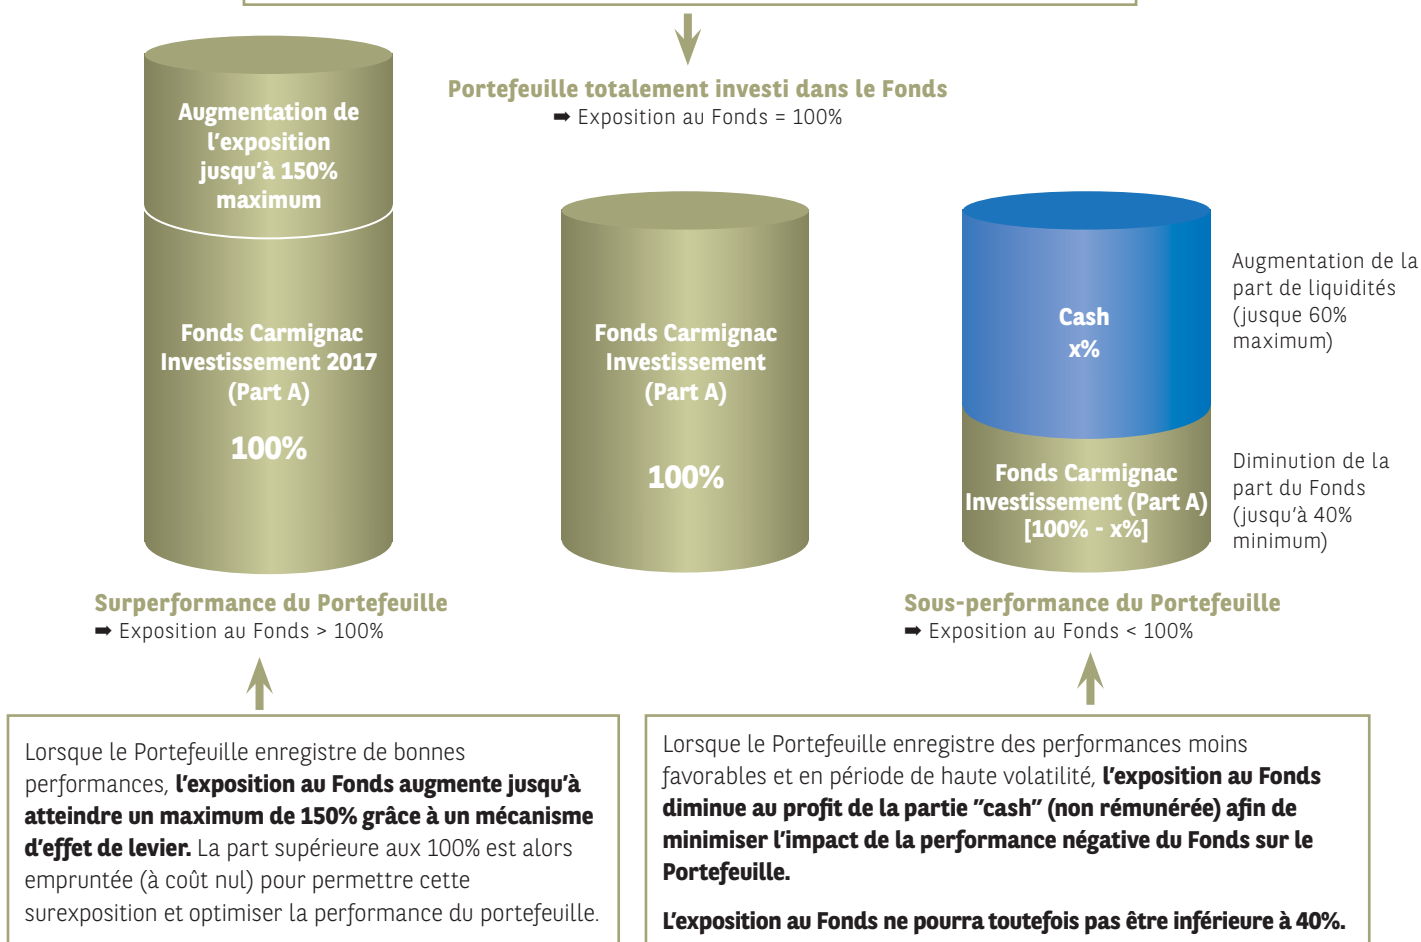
Portefeuille totalement investi dans le Fonds
➡ Exposition au Fonds = 100%

Augmentation de l'exposition jusqu'à 150% maximum

Fonds Carmignac Investissement 2017 (Part A)

100%

Fonds Carmignac Investissement (Part A)

100%

Cash x%

Fonds Carmignac Investissement (Part A) [100% - x%]

Augmentation de la part de liquidités (jusque 60% maximum)

Diminution de la part du Fonds (jusqu'à 40% minimum)

Surperformance du Portefeuille
➡ Exposition au Fonds > 100%

Sous-performance du Portefeuille
➡ Exposition au Fonds < 100%

Lorsque le Portefeuille enregistre de bonnes performances, **l'exposition au Fonds augmente jusqu'à atteindre un maximum de 150% grâce à un mécanisme d'effet de levier.** La part supérieure aux 100% est alors empruntée (à coût nul) pour permettre cette surexposition et optimiser la performance du portefeuille.

Lorsque le Portefeuille enregistre des performances moins favorables et en période de haute volatilité, **l'exposition au Fonds diminue au profit de la partie "cash" (non rémunérée) afin de minimiser l'impact de la performance négative du Fonds sur le Portefeuille.**

**L'exposition au Fonds ne pourra toutefois pas être inférieure à 40%.**